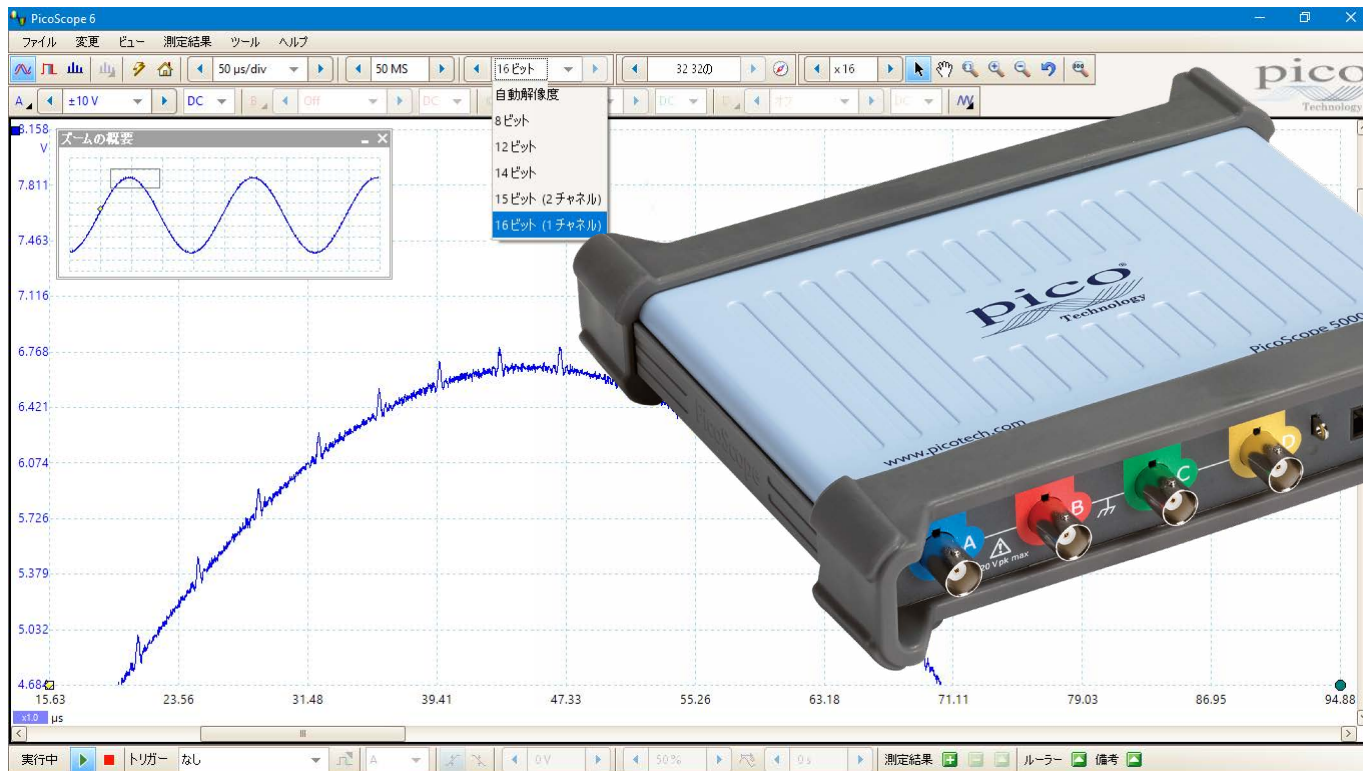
PicoScope 6

ファイル 変更 ビュー 測定結果 ツール ヘルプ

50 µs/div 50 MS 16ビット 32 32の x16

A ±10 V DC B Off DC DC D オフ DC

自動解像度
8ビット
12ビット
14ビット
15ビット (2チャネル)
16ビット (1チャネル)

ズームの概要

8.158 V
7.811
7.463
7.116
6.768
6.421
6.074
5.726
5.379
5.032
4.684

15.63 23.56 31.48 39.41 47.33 55.26 63.18 71.11 79.03 86.95 94.88
x1.0 µs

pico Technology

pico Technology
PicoScope 5000
www.picotech.com
A B C D
20 V pk max

実行中 トリガー なし A 0 V 50 % 0 s 測定結果 ルーラー 備考